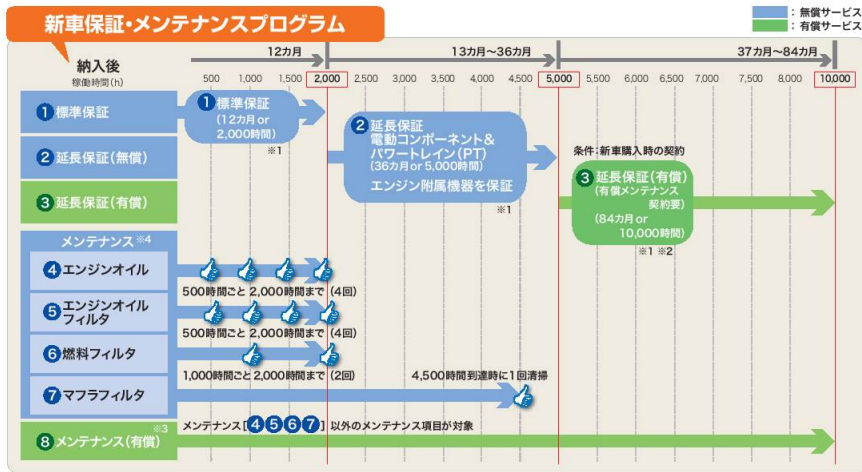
新車保証・メンテナンスプログラム

：無償サービス
：有償サービス

納入後
稼働時間(h)

12カ月
13カ月～36カ月
37カ月～84カ月

500 1,000 1,500 2,000 2,500 3,000 3,500 4,000 4,500 5,000 5,500 6,000 6,500 7,000 7,500 8,000 10,000

1 標準保証
2 延長保証（無償）
3 延長保証（有償）

1 標準保証
（12カ月 or 2,000時間）
※1

2 延長保証
電動コンポーネント＆パワートレイン（PT）
（36カ月 or 5,000時間）
エンジン附属機器を保証
※1

条件：新車購入時の契約
3 延長保証（有償）
（有償メンテナンス契約要）
（84カ月 or 10,000時間）
※1 ※2

メンテナンス ※4
4 エンジンオイル
500時間ごと 2,000時間まで（4回）
5 エンジンオイルフィルタ
500時間ごと 2,000時間まで（4回）
6 燃料フィルタ
1,000時間ごと 2,000時間まで（2回）
7 マフラフィルタ
4,500時間到達時に1回清掃

8 メンテナンス（有償） ※3
メンテナンス［4 5 6 7］以外のメンテナンス項目が対象